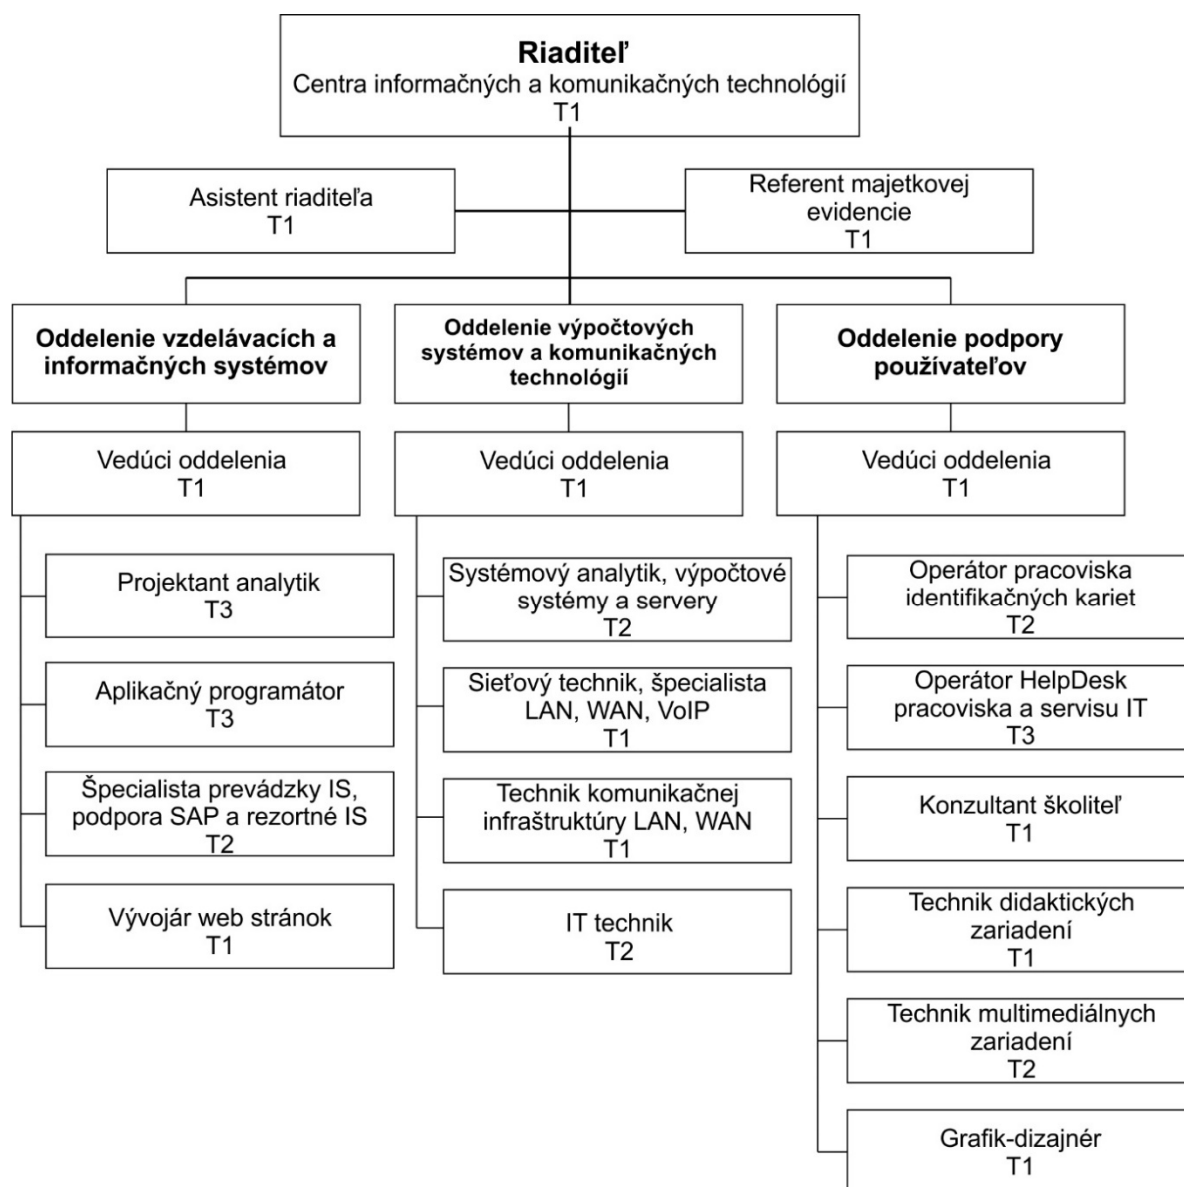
**Riaditeľ**
Centra informačných a komunikačných technológií
T1

Asistent riaditeľa
T1

Referent majetkovej evidencie
T1

**Oddelenie vzdelávacích a informačných systémov**

Vedúci oddelenia
T1

Projektant analytik
T3

Aplikačný programátor
T3

Špecialista prevádzky IS, podpora SAP a rezortné IS
T2

Vývojár web stránok
T1

**Oddelenie výpočtových systémov a komunikačných technológií**

Vedúci oddelenia
T1

Systémový analytik, výpočtové systémy a servery
T2

Sieťový technik, špecialista LAN, WAN, VoIP
T1

Technik komunikačnej infraštruktúry LAN, WAN
T1

IT technik
T2

**Oddelenie podpory používateľov**

Vedúci oddelenia
T1

Operátor pracoviska identifikačných kariet
T2

Operátor HelpDesk pracoviska a servisu IT
T3

Konzultant školiteľ
T1

Technik didaktických zariadení
T1

Technik multimediálnych zariadení
T2

Grafik-dizajnér
T1